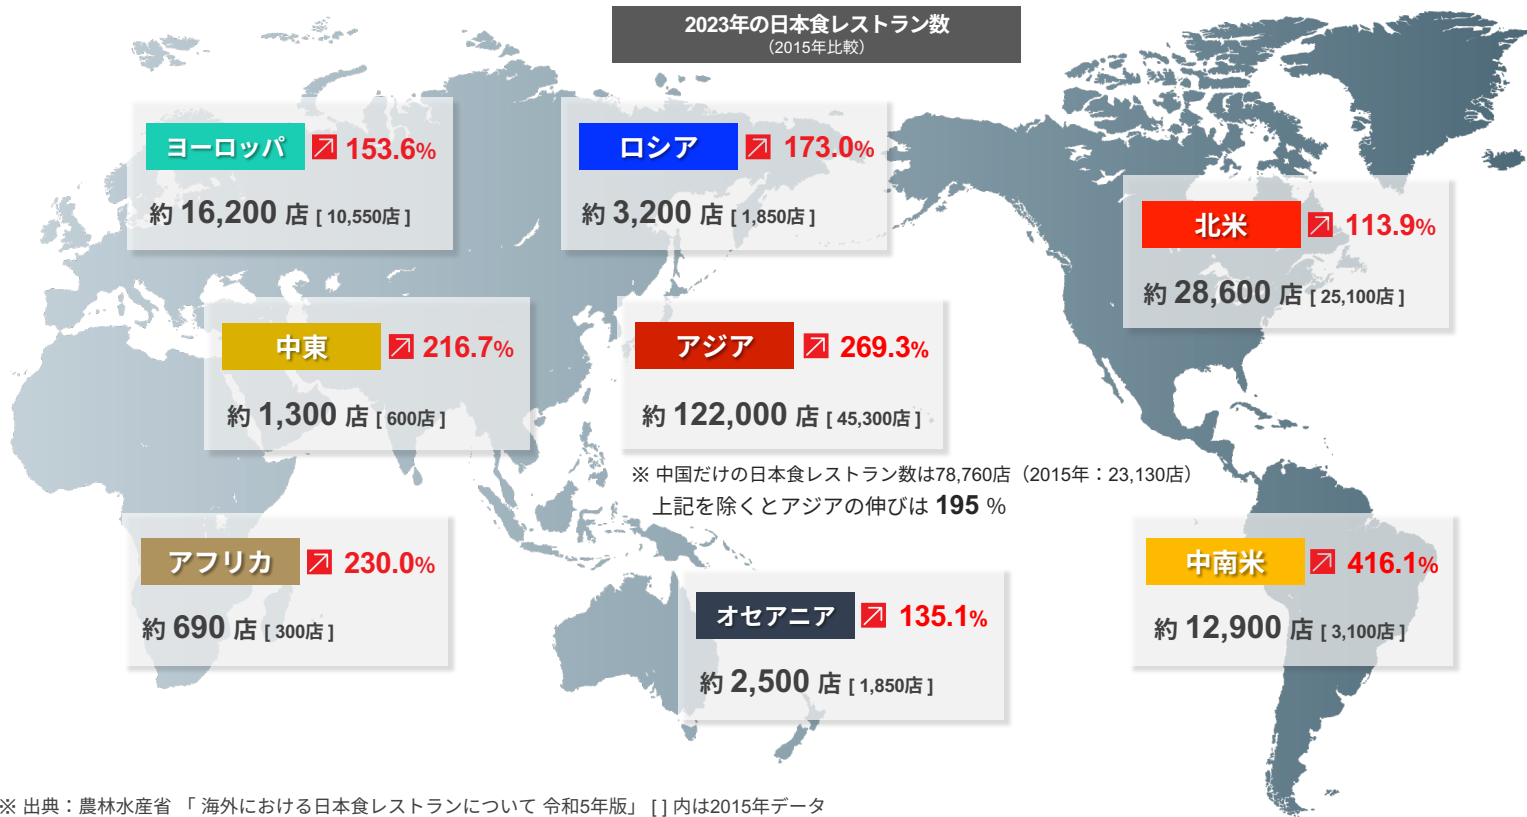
2023年の日本食レストラン数
（2015年比較）

ヨーロッパ ↗ 153.6%
約 16,200 店 [ 10,550店 ]

ロシア ↗ 173.0%
約 3,200 店 [ 1,850店 ]

北米 ↗ 113.9%
約 28,600 店 [ 25,100店 ]

中東 ↗ 216.7%
約 1,300 店 [ 600店 ]

アジア ↗ 269.3%
約 122,000 店 [ 45,300店 ]

※ 中国だけの日本食レストラン数は78,760店（2015年：23,130店）
上記を除くとアジアの伸びは 195 %

アフリカ ↗ 230.0%
約 690 店 [ 300店 ]

中南米 ↗ 416.1%
約 12,900 店 [ 3,100店 ]

オセアニア ↗ 135.1%
約 2,500 店 [ 1,850店 ]

※ 出典：農林水産省 「 海外における日本食レストランについて 令和5年版」 [ ] 内は2015年データ